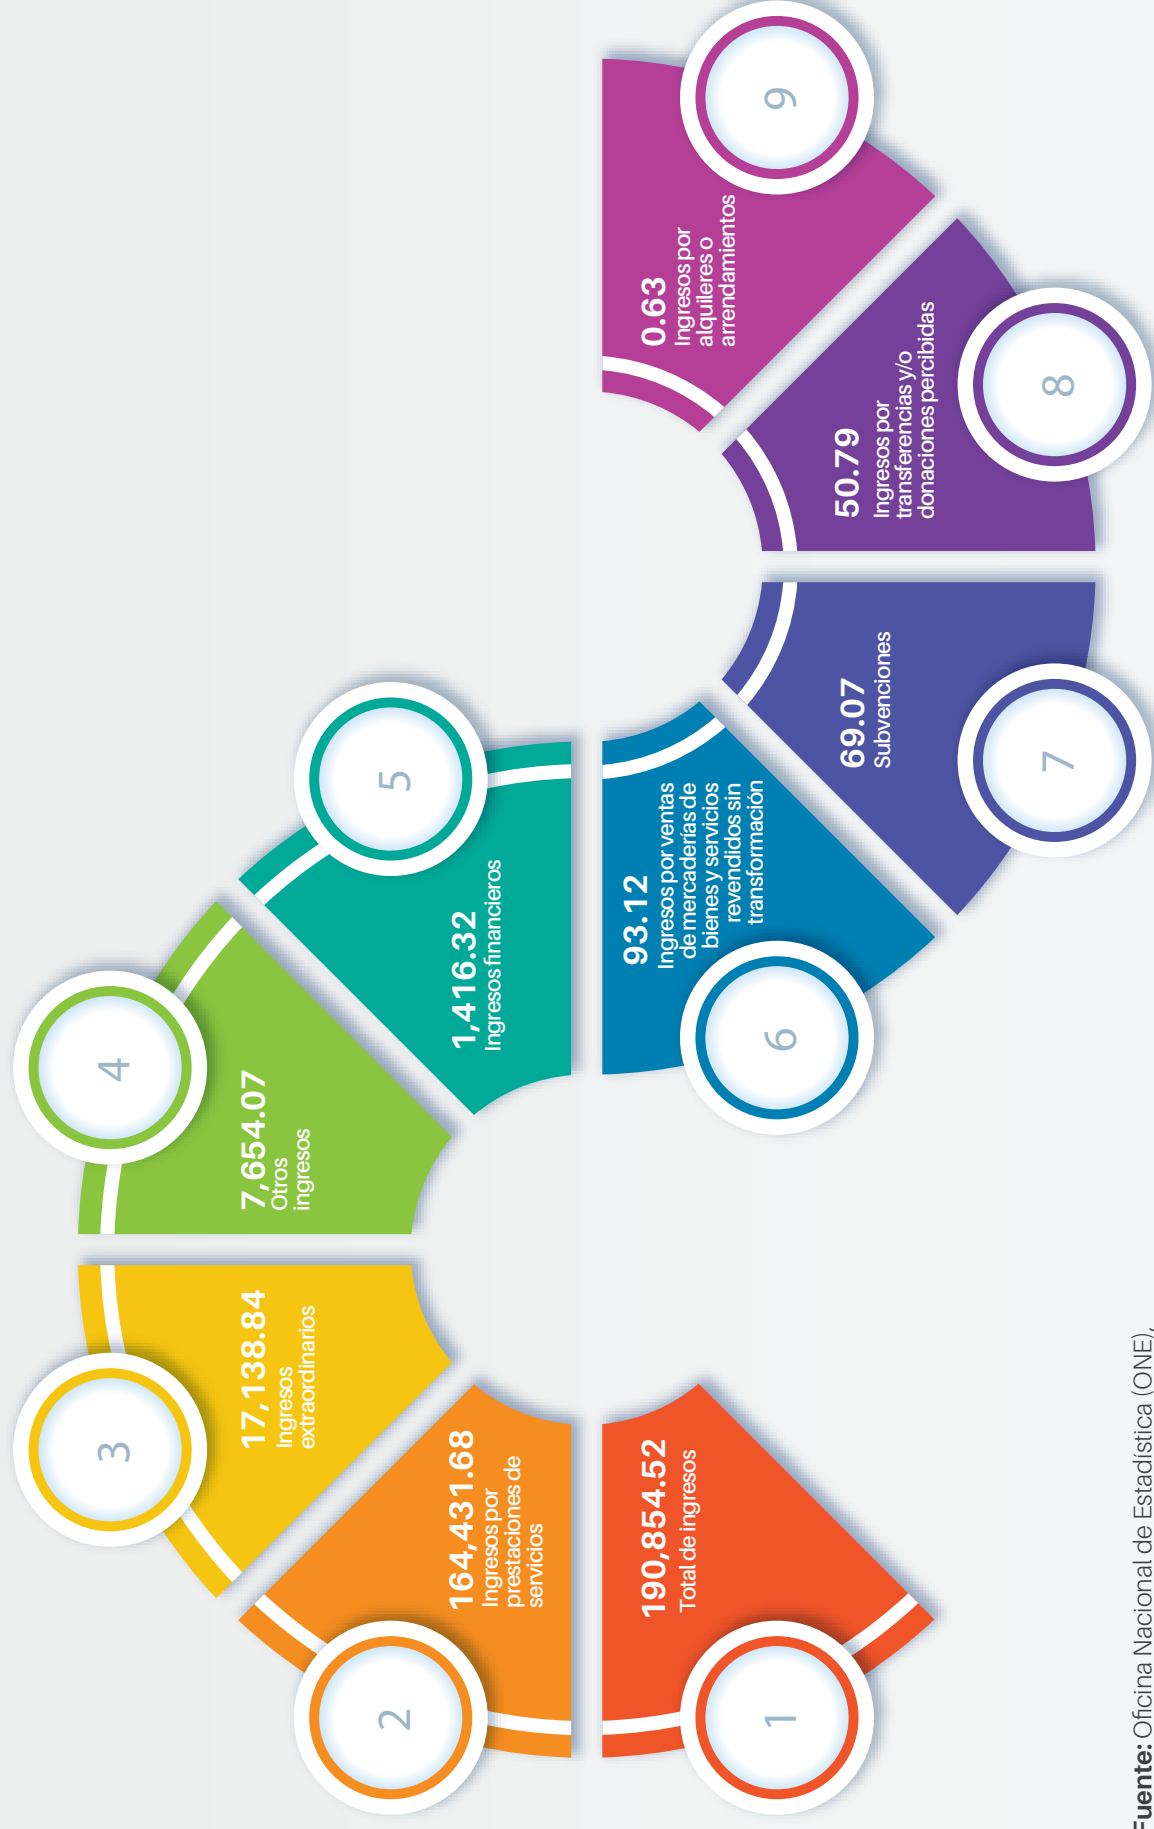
1
190,854.52
Total de ingresos

2
164,431.68
Ingresos por prestaciones de servicios

3
17,138.84
Ingresos extraordinarios

4
7,654.07
Otros ingresos

5
1,416.32
Ingresos financieros

6
93.12
Ingresos por ventas de mercaderías de bienes y servicios revendidos sin transformación

7
69.07
Subvenciones

8
50.79
Ingresos por transferencias y/o donaciones percibidas

9
0.63
Ingresos por alquileres o arrendamientos

Fuente: Oficina Nacional de Estadística (ONE),